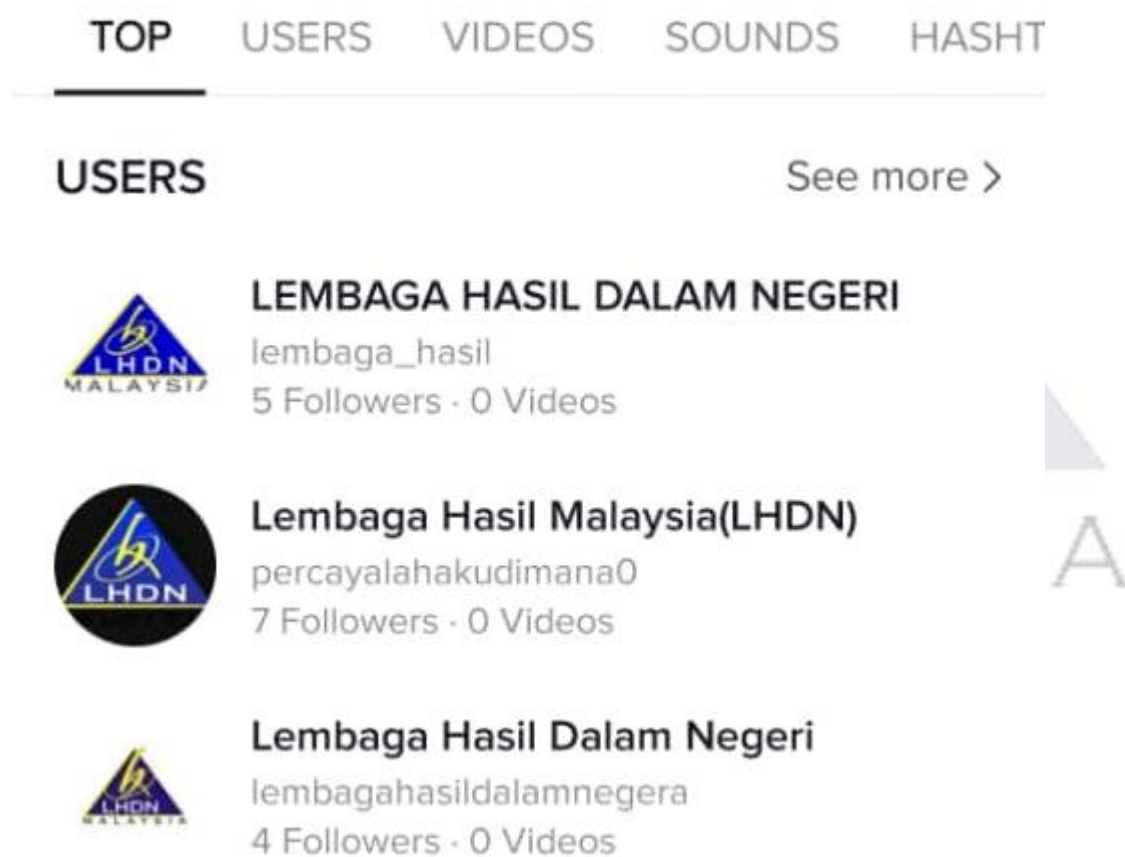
TOP USERS VIDEOS SOUNDS HASHT

USERS

See more >

LHDN MALAYSIA

LEMBAGA HASIL DALAM NEGERI
lembaga_hasil
5 Followers · 0 Videos

LHDN

Lembaga Hasil Malaysia(LHDN)
percayalahakudimana0
7 Followers · 0 Videos

LHDN MALAYSIA

Lembaga Hasil Dalam Negeri
lembagahasildalamnegera
4 Followers · 0 Videos

A